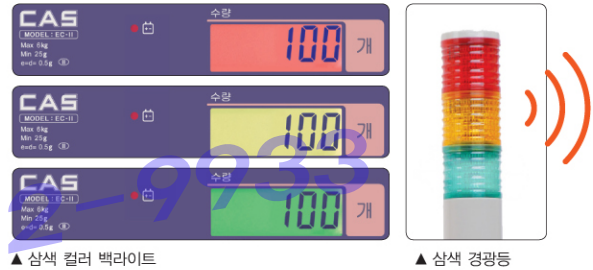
CAS
MODEL : EC-II
Max 6kg
Min 25g
e=d= 0.5g
수량
100
개

CAS
MODEL : EC-II
Max 6kg
Min 25g
e=d= 0.5g
수량
100
개

CAS
MODEL : EC-II
Max 6kg
Min 25g
e=d= 0.5g
수량
100
개

2-9933

▲ 삼색 컬러 백라이트

▲ 삼색 경광등